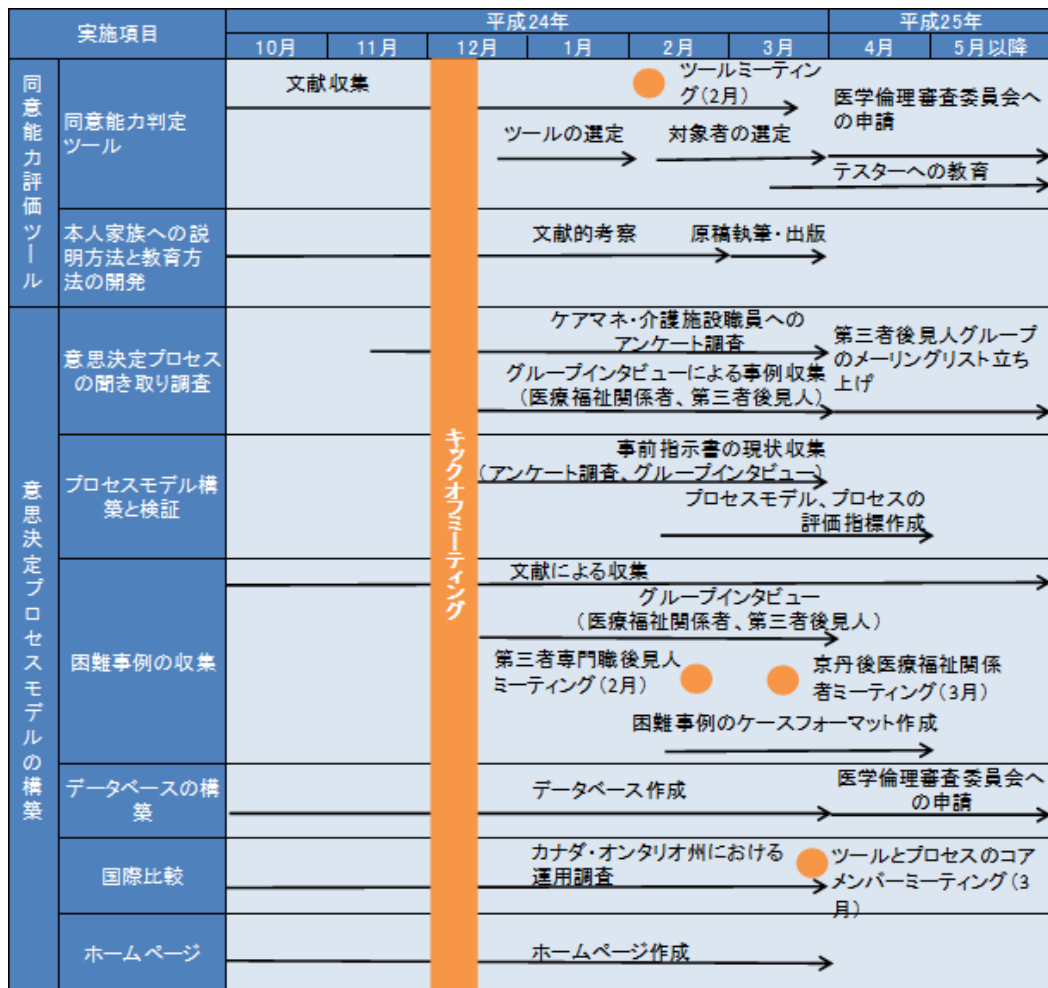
| 実施項目 | | 平成24年 | | | | | | 平成25年 | |
|---|---|---|---|---|---|---|---|---|---|
| | | 10月 | 11月 | 12月 | 1月 | 2月 | 3月 | 4月 | 5月以降 |
| 同意能力評価ツール | 同意能力判定ツール | 文献収集 ツールミーティング（2月） 医学倫理審査委員会への申請 ツールの選定 対象者の選定 テスターへの教育 | | | | | | | |
| | 本人家族への説明方法と教育方法の開発 | 文献的考察 原稿執筆・出版 | | | | | | | |
| 意思決定プロセスモデルの構築 | 意思決定プロセスの聞き取り調査 | ケアマネ・介護施設職員へのアンケート調査 第三者後見人グループのメーリングリスト立ち上げ グループインタビューによる事例収集（医療福祉関係者、第三者後見人） | | | | | | | |
| | プロセスモデル構築と検証 | 事前指示書の現状収集（アンケート調査、グループインタビュー） プロセスモデル、プロセスの評価指標作成 | | | | | | | |
| | 困難事例の収集 | 文献による収集 グループインタビュー（医療福祉関係者、第三者後見人） 第三者専門職後見人ミーティング（2月） 京丹後医療福祉関係者ミーティング（3月） 困難事例のケースフォーマット作成 | | | | | | | |
| | データベースの構築 | データベース作成 医学倫理審査委員会への申請 | | | | | | | |
| | 国際比較 | カナダ・オンタリオ州における運用調査 ツールとプロセスのコアメンバーミーティング（3月） | | | | | | | |
| | ホームページ | ホームページ作成 | | | | | | | |

キックオフミーティング